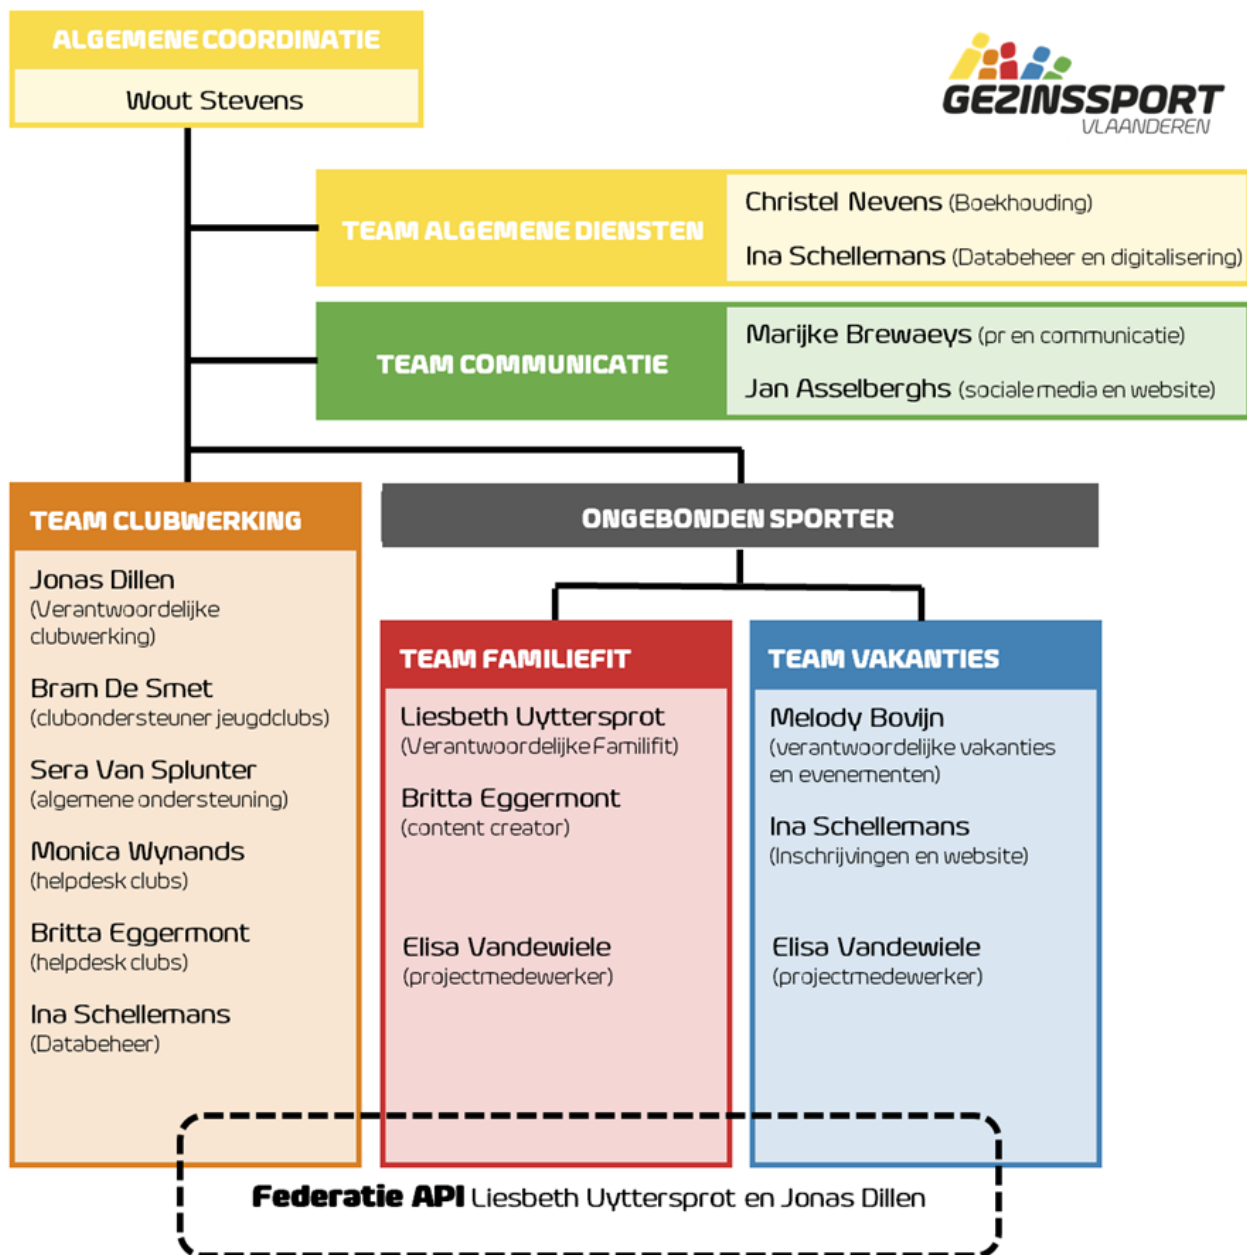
ALGEMENE COORDINATIE

Wout Stevens

GEZINSSPORT VLAANDEREN

TEAM ALGEMENE DIENSTEN

Christel Nevens (Boekhouding)

Ina Schellemans (Databeheer en digitalisering)

TEAM COMMUNICATIE

Marijke Brewaeys (pr en communicatie)

Jan Asselberghs (sociale media en website)

TEAM CLUBWERKING

Jonas Dillen (Verantwoordelijke clubwerking)

Bram De Smet (clubondersteuner jeugdclubs)

Sera Van Splunter (algemene ondersteuning)

Monica Wynands (helpdesk clubs)

Britta Eggermont (helpdesk clubs)

Ina Schellemans (Databeheer)

ONGEBONDEN SPORTER

TEAM FAMILIEFIT

Liesbeth Uyttersprot (Verantwoordelijke Familifit)

Britta Eggermont (content creator)

Elisa Vandewiele (projectmedewerker)

TEAM VAKANTIES

Melody Bovijn (verantwoordelijke vakanties en evenementen)

Ina Schellemans (Inschrijvingen en website)

Elisa Vandewiele (projectmedewerker)

Federatie API Liesbeth Uyttersprot en Jonas Dillen